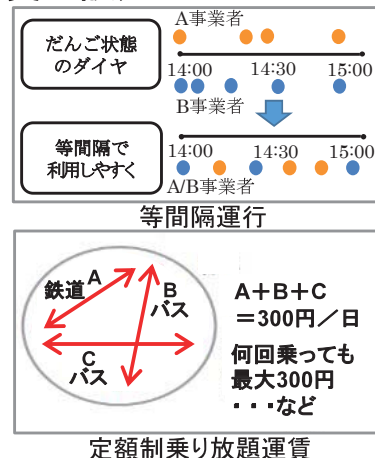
だんご状態のダイヤ

A事業者

14:00 14:30 15:00

B事業者

等間隔で利用しやすく

14:00 14:30 15:00

A/B事業者

等間隔運行

A 鉄道

B バス

C バス

A＋B＋C
＝300円／日

何回乗っても
最大300円
・・・など

定額制乗り放題運賃